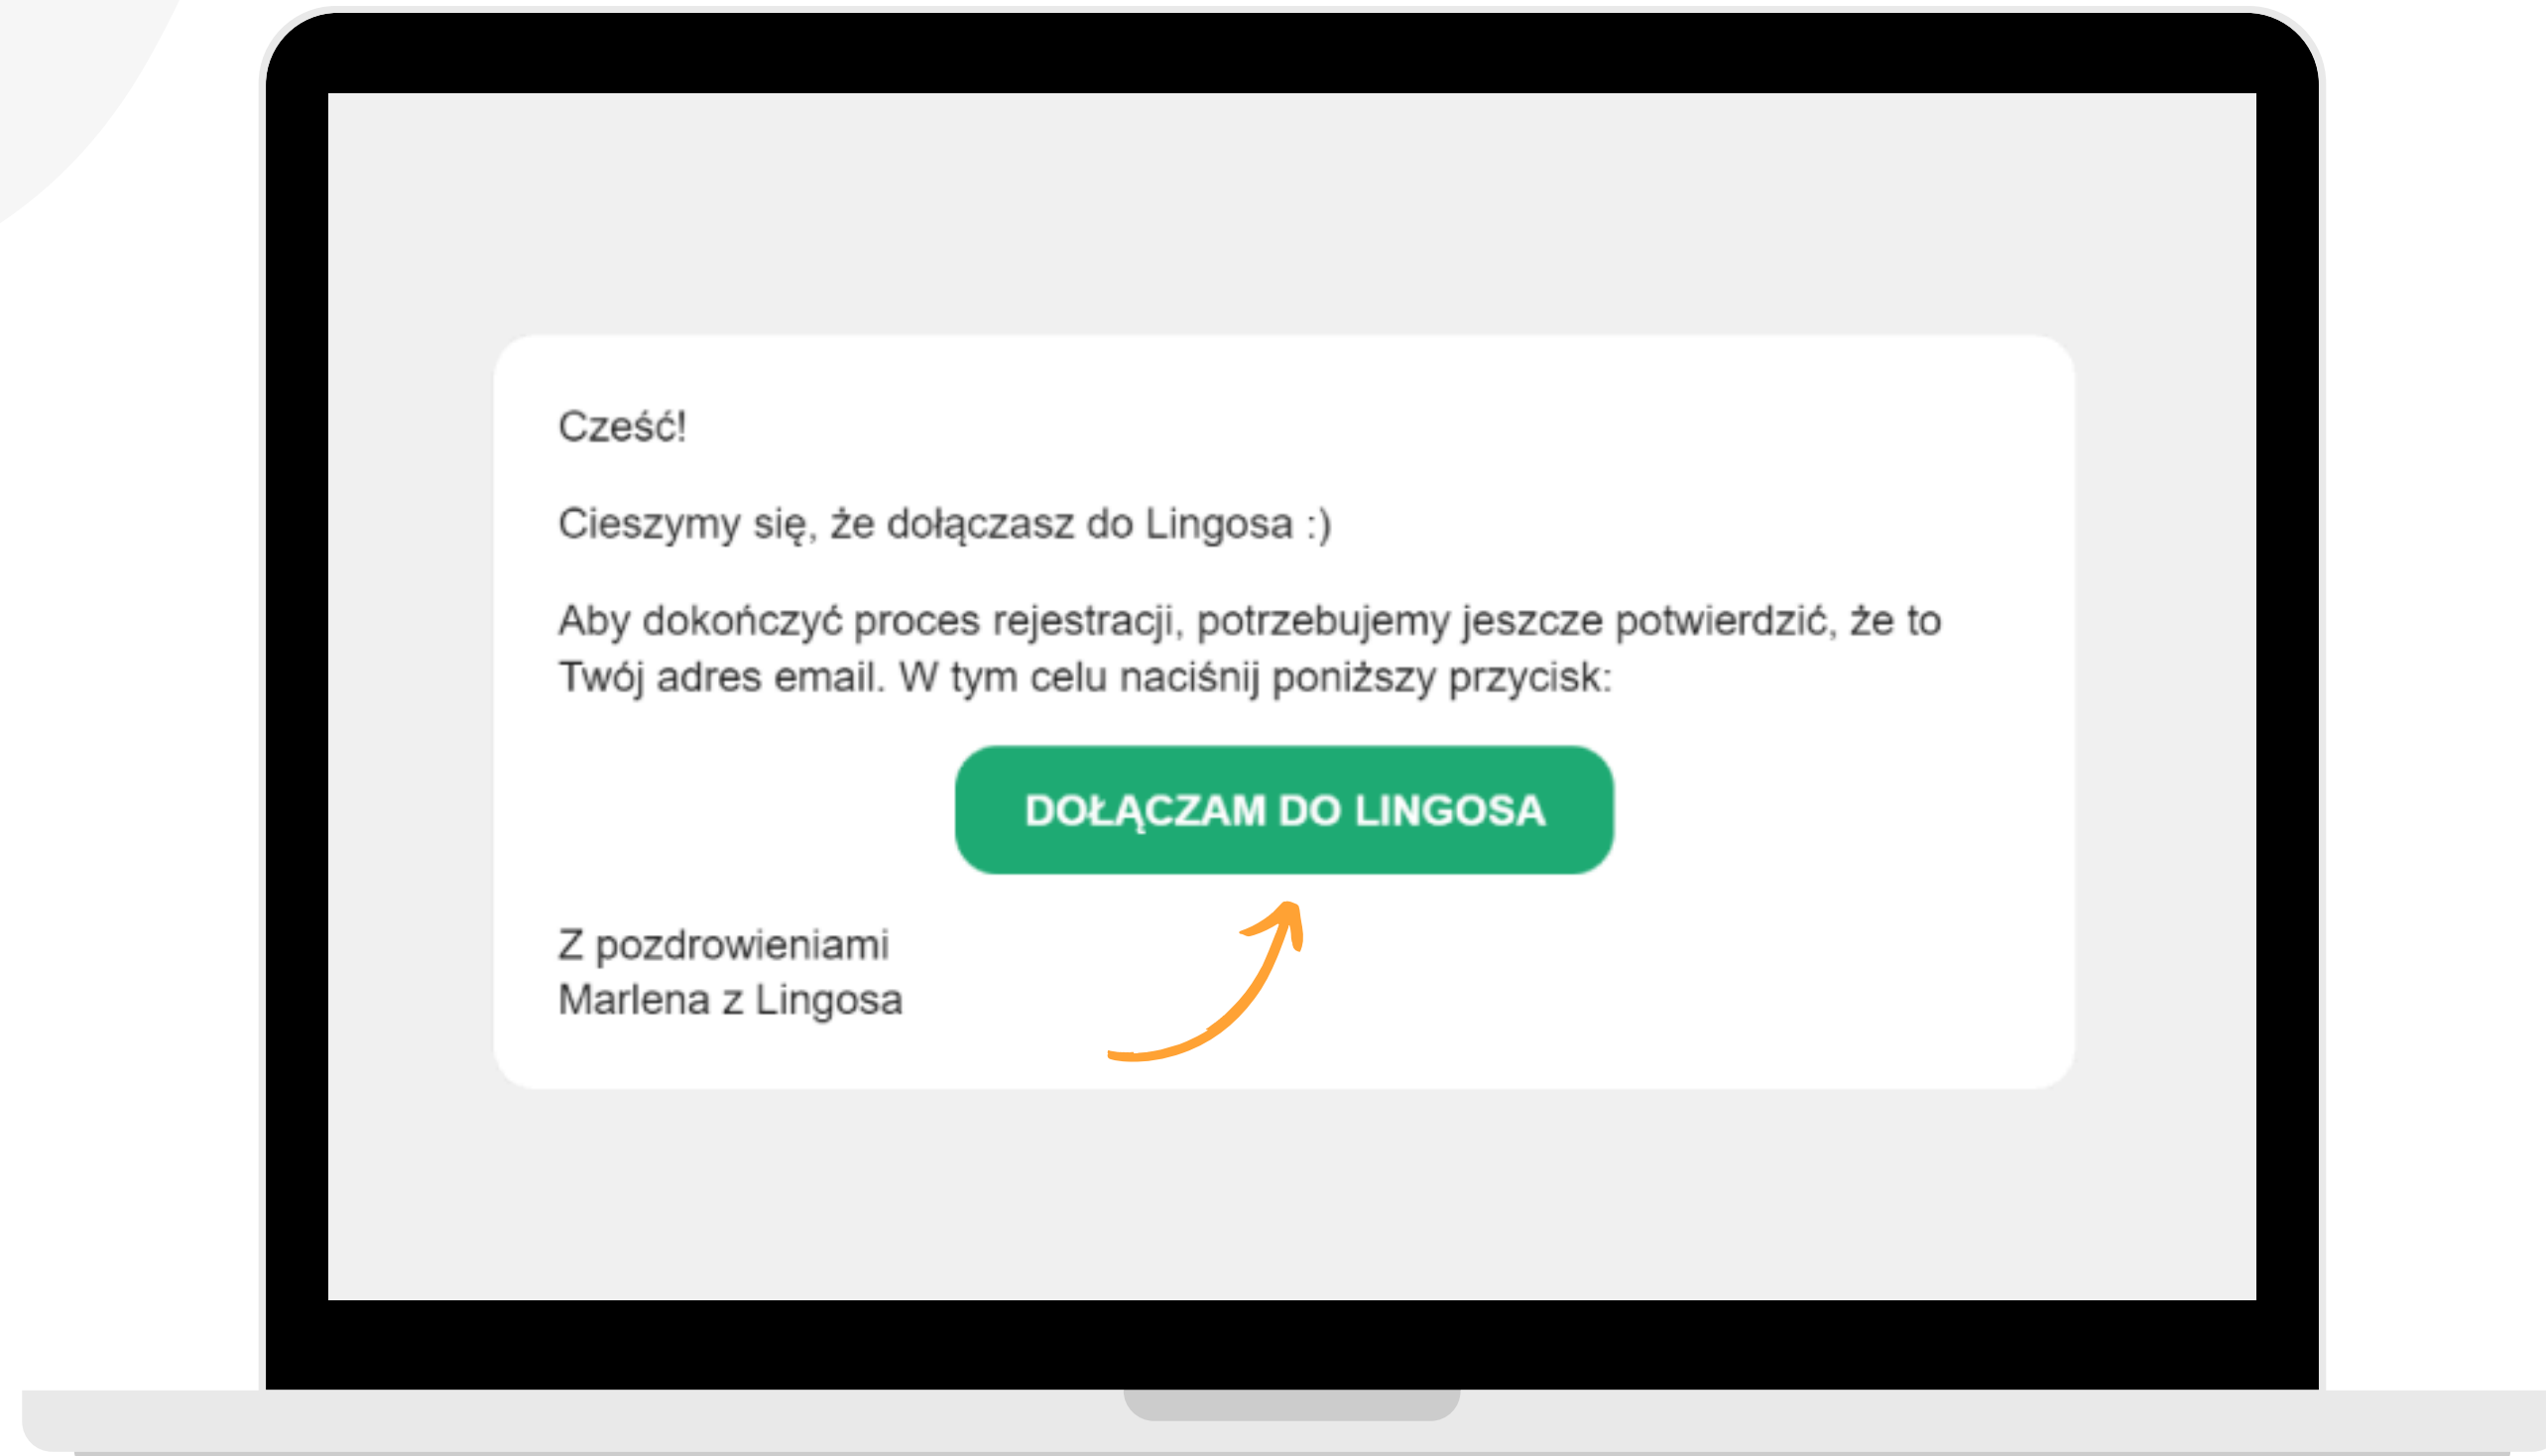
Cześć!

Cieszymy się, że dołączasz do Lingosa :)

Aby dokończyć proces rejestracji, potrzebujemy jeszcze potwierdzić, że to Twój adres email. W tym celu naciśnij poniższy przycisk:

DOŁĄCZAM DO LINGOSA

Z pozdrowieniami
Marlena z Lingosa